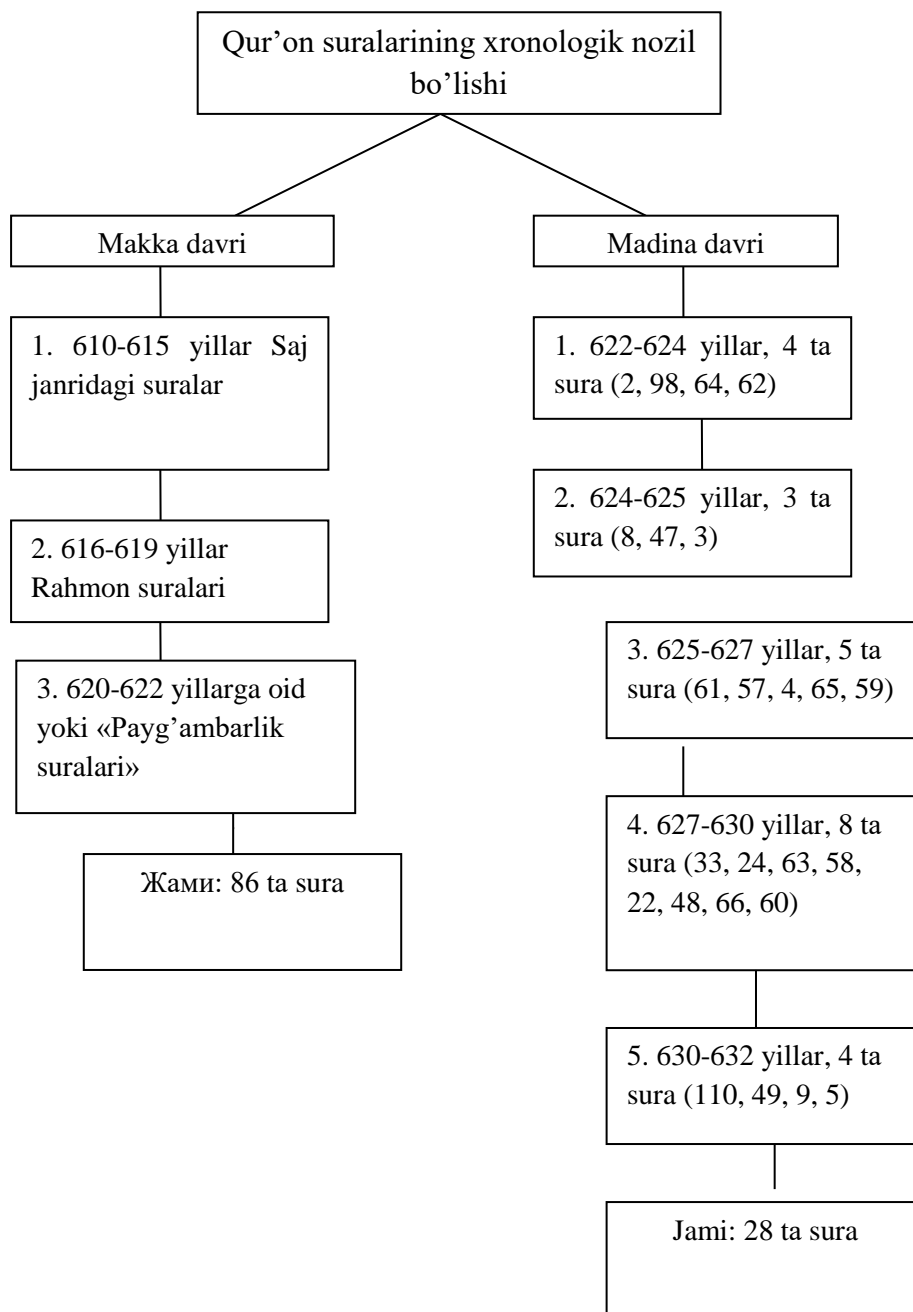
Qur'on suralarining xronologik nozil bo'lishi

Makka davri

1. 610-615 yillar Saj janridagi suralar

2. 616-619 yillar Rahmon suralari

3. 620-622 yillarga oid yoki «Payg'ambarlik suralari»

Жами: 86 ta sura

Madina davri

1. 622-624 yillar, 4 ta sura (2, 98, 64, 62)

2. 624-625 yillar, 3 ta sura (8, 47, 3)

3. 625-627 yillar, 5 ta sura (61, 57, 4, 65, 59)

4. 627-630 yillar, 8 ta sura (33, 24, 63, 58, 22, 48, 66, 60)

5. 630-632 yillar, 4 ta sura (110, 49, 9, 5)

Jami: 28 ta sura